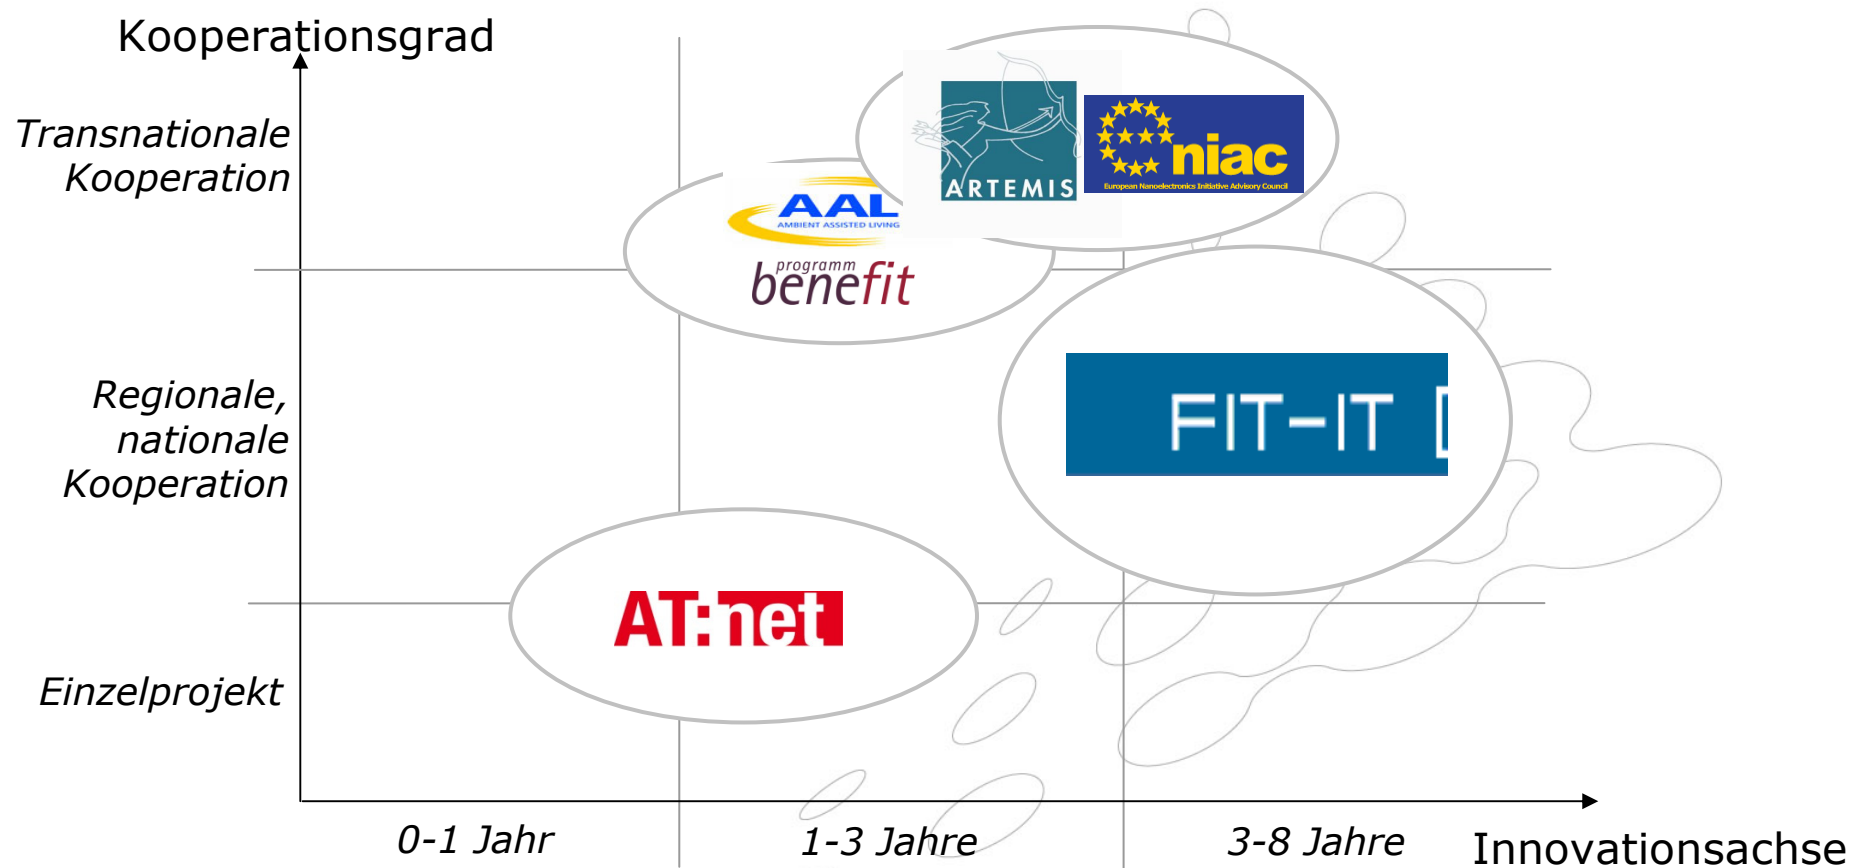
Kooperationsgrad

Transnationale Kooperation

Regionale, nationale Kooperation

Einzelprojekt

ARTEMIS

niac
European Nanoelectronics Initiative Advisory Council

AAL
AMBIENT ASSISTED LIVING

programm
benefit

FIT-IT

AT:net

0-1 Jahr

1-3 Jahre

3-8 Jahre

Innovationsachse